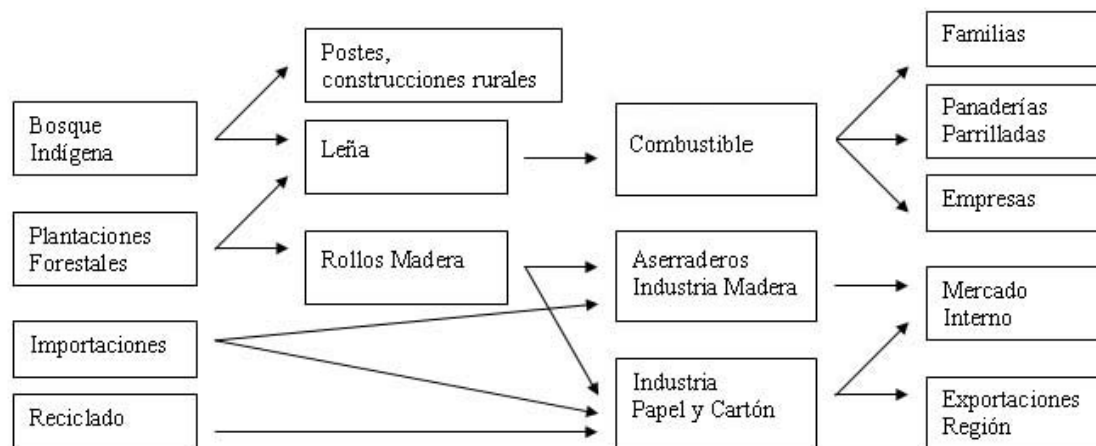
Bosque Indígena

Plantaciones Forestales

Importaciones

Reciclado

Postes, construcciones rurales

Leña

Rollos Madera

Combustible

Aserraderos Industria Madera

Industria Papel y Cartón

Familias

Panaderías Parrilladas

Empresas

Mercado Interno

Exportaciones Región